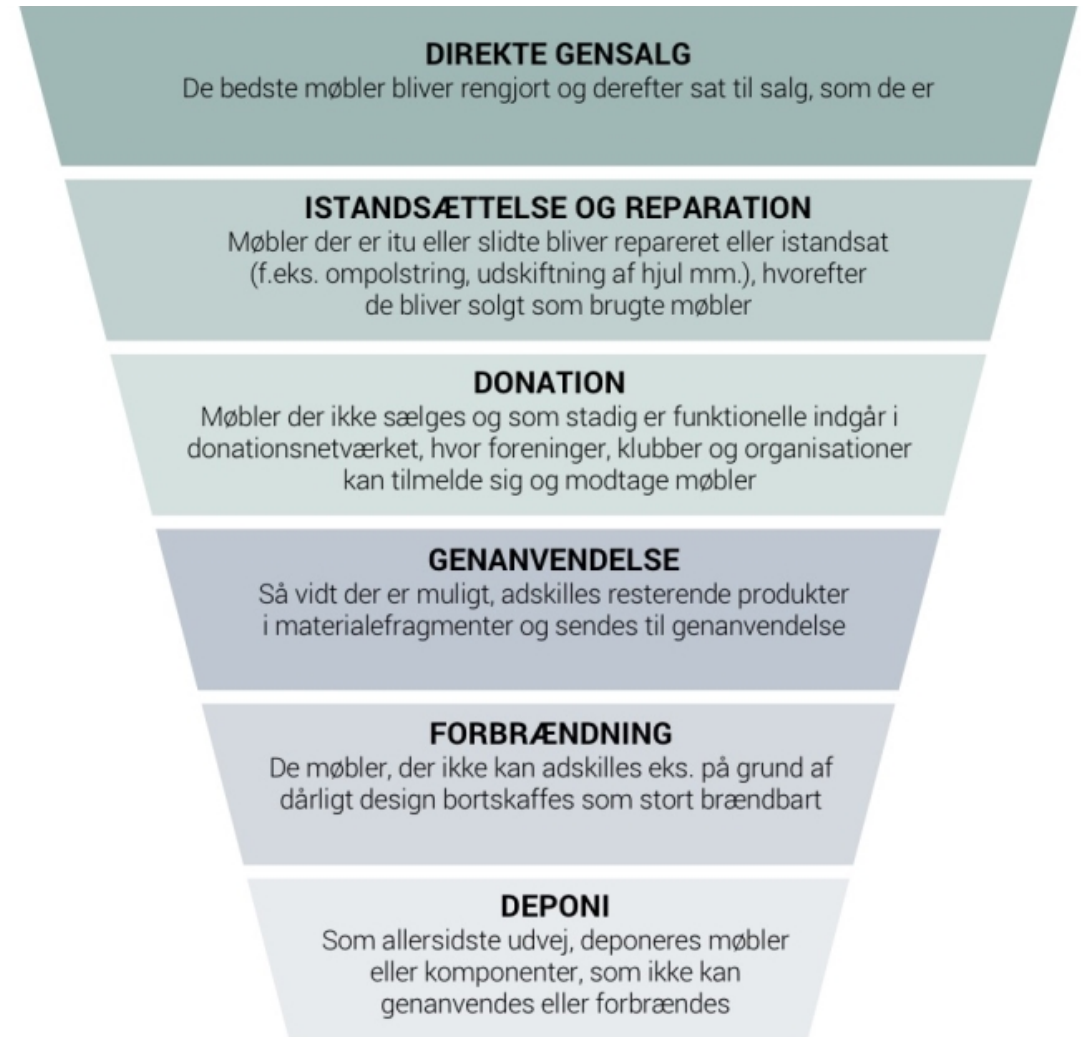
DIREKTE GENSALG
De bedste møbler bliver rengjort og derefter sat til salg, som de er

ISTANDSÆTTELSE OG REPARATION
Møbler der er itu eller slidte bliver repareret eller istandsat (f.eks. ompolstring, udskiftning af hjul mm.), hvorefter de bliver solgt som brugte møbler

DONATION
Møbler der ikke sælges og som stadig er funktionelle indgår i donationsnetværket, hvor foreninger, klubber og organisationer kan tilmelde sig og modtage møbler

GENANVENDELSE
Så vidt der er muligt, adskilles resterende produkter i materialefragmenter og sendes til genanvendelse

FORBRÆNDNING
De møbler, der ikke kan adskilles eks. på grund af dårligt design bortskaffes som stort brændbart

DEPONI
Som allersidste udvej, deponeres møbler eller komponenter, som ikke kan genanvendes eller forbrændes